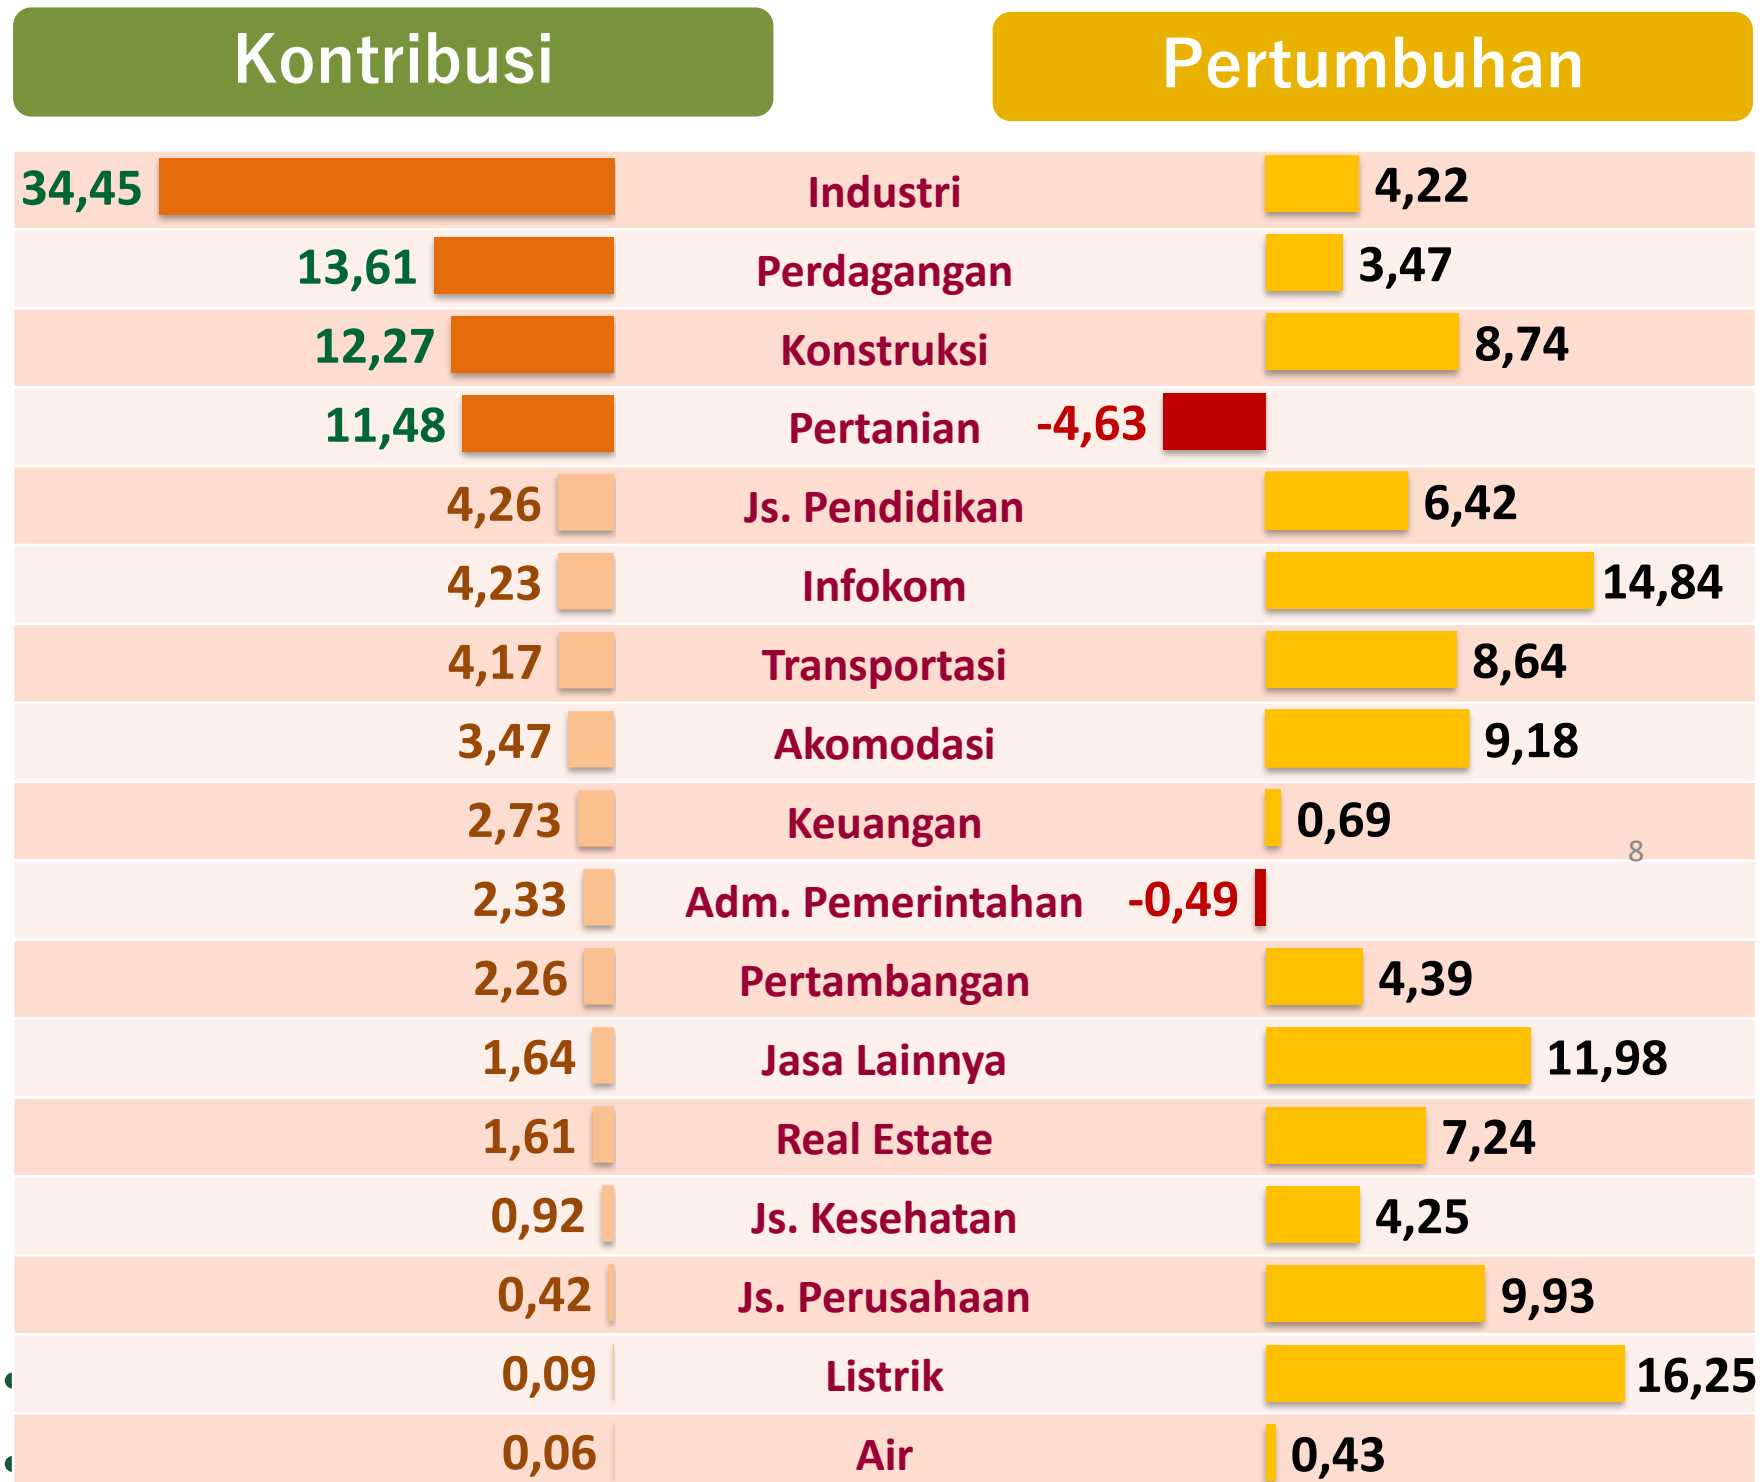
Kontribusi

Pertumbuhan

| Kontribusi | Sektor | Pertumbuhan |
|---|---|---|
| 34,45 | Industri | 4,22 |
| 13,61 | Perdagangan | 3,47 |
| 12,27 | Konstruksi | 8,74 |
| 11,48 | Pertanian | -4,63 |
| 4,26 | Js. Pendidikan | 6,42 |
| 4,23 | Infokom | 14,84 |
| 4,17 | Transportasi | 8,64 |
| 3,47 | Akomodasi | 9,18 |
| 2,73 | Keuangan | 0,69 |
| 2,33 | Adm. Pemerintahan | -0,49 |
| 2,26 | Pertambangan | 4,39 |
| 1,64 | Jasa Lainnya | 11,98 |
| 1,61 | Real Estate | 7,24 |
| 0,92 | Js. Kesehatan | 4,25 |
| 0,42 | Js. Perusahaan | 9,93 |
| 0,09 | Listrik | 16,25 |
| 0,06 | Air | 0,43 |

8